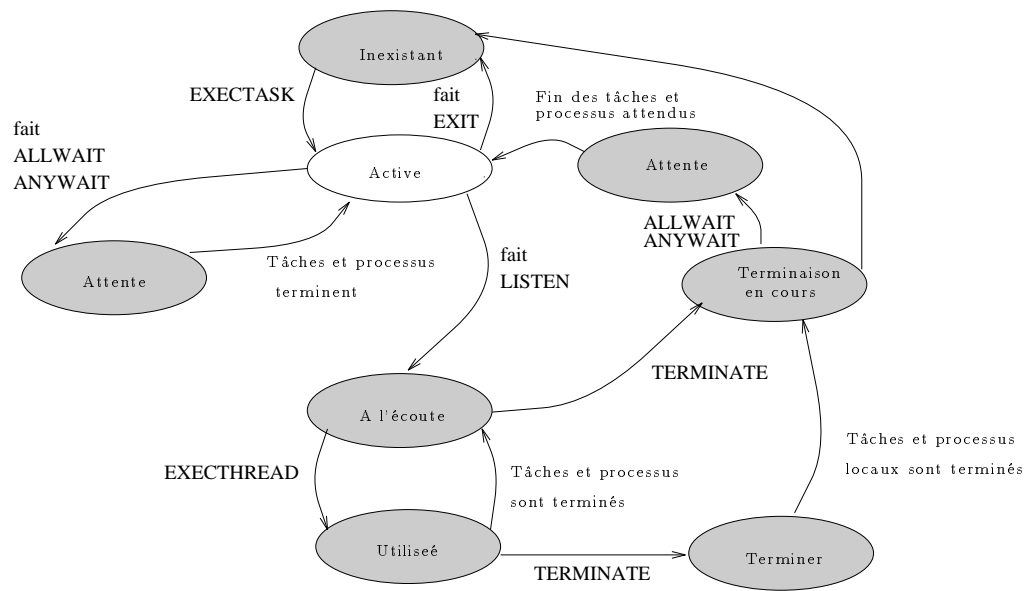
Inexistant

EXECTASK

fait
EXIT

Fin des tâches et
processus attendus

fait
ALLWAIT
ANYWAIT

Active

Attente

ALLWAIT
ANYWAIT

Attente

Tâches et processus
terminent

fait
LISTEN

Terminaison
en cours

TERMINATE

A l'écoute

Tâches et processus
locaux sont terminés

EXECTHREAD

Tâches et processus
sont terminés

Utiliseé

Terminer

TERMINATE